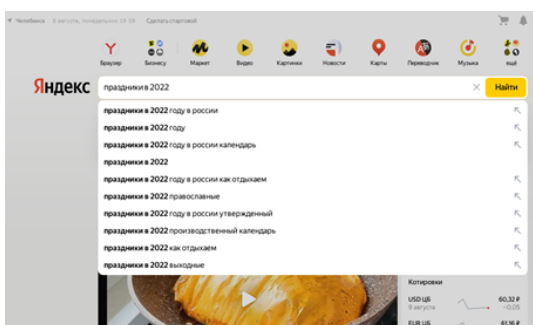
Челябинск 8 августа, понедельник 19:39 Сделать стартовой

Браузер Бизнесу Маркет Видео Картинки Новости Карты Переводчик Музыка ещё

Яндекс праздники в 2022 Найти

праздники в 2022 году в россии
праздники в 2022 году
праздники в 2022 году в россии календарь
праздники в 2022
праздники в 2022 году в россии как отдыхаем
праздники в 2022 православные
праздники в 2022 году в россии утвержденный
праздники в 2022 производственный календарь
праздники в 2022 как отдыхаем
праздники в 2022 выходные

Котировки
USD ЦБ 9 августа 60,32 ₽ −0,05
EUR ЦБ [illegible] 61,16 ₽